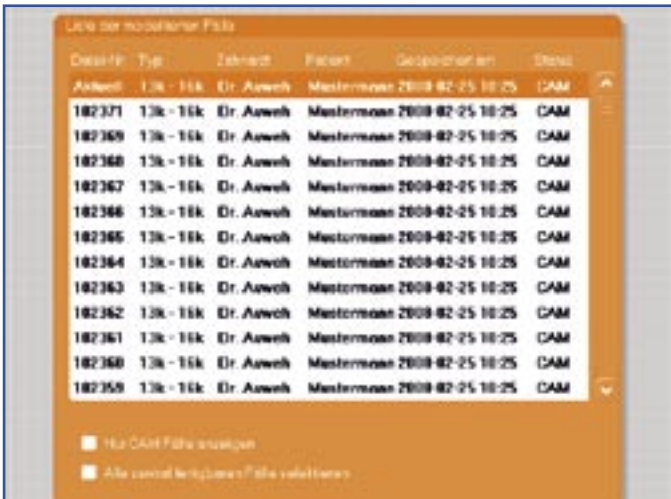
Liste der modellierten Fälle

| Datei-Nr. | Typ | Zahnarzt | Patient | Gespeichert am | Status |
|---|---|---|---|---|---|
| Aktuell | 13k - 16k | Dr. Auweh | Mustermann | 2008-02-25 10:25 | CAM |
| 102371 | 13k - 16k | Dr. Auweh | Mustermann | 2008-02-25 10:25 | CAM |
| 102369 | 13k - 16k | Dr. Auweh | Mustermann | 2008-02-25 10:25 | CAM |
| 102368 | 13k - 16k | Dr. Auweh | Mustermann | 2008-02-25 10:25 | CAM |
| 102367 | 13k - 16k | Dr. Auweh | Mustermann | 2008-02-25 10:25 | CAM |
| 102366 | 13k - 16k | Dr. Auweh | Mustermann | 2008-02-25 10:25 | CAM |
| 102365 | 13k - 16k | Dr. Auweh | Mustermann | 2008-02-25 10:25 | CAM |
| 102364 | 13k - 16k | Dr. Auweh | Mustermann | 2008-02-25 10:25 | CAM |
| 102363 | 13k - 16k | Dr. Auweh | Mustermann | 2008-02-25 10:25 | CAM |
| 102362 | 13k - 16k | Dr. Auweh | Mustermann | 2008-02-25 10:25 | CAM |
| 102361 | 13k - 16k | Dr. Auweh | Mustermann | 2008-02-25 10:25 | CAM |
| 102360 | 13k - 16k | Dr. Auweh | Mustermann | 2008-02-25 10:25 | CAM |
| 102359 | 13k - 16k | Dr. Auweh | Mustermann | 2008-02-25 10:25 | CAM |

Nur CAM Fälle anzeigen

Alle zentral fertigbaren Fälle selektieren